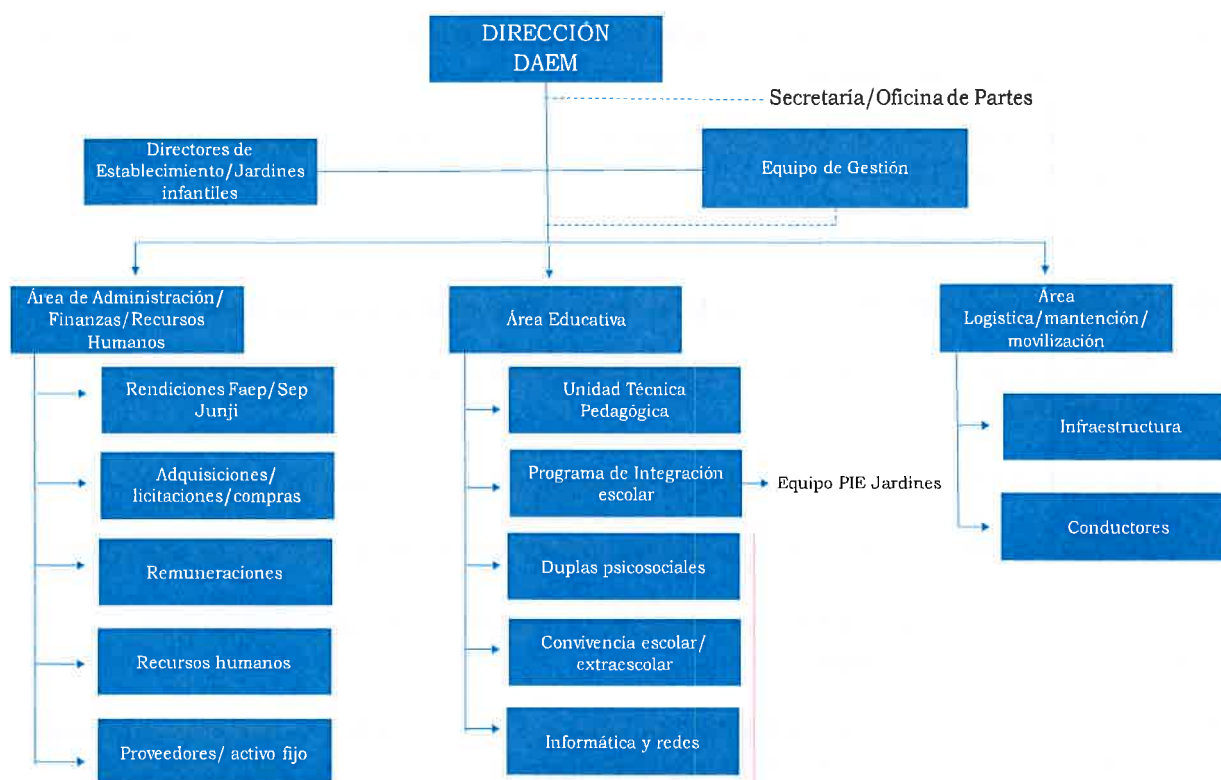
DIRECCIÓN DAEM

Secretaría/Oficina de Partes

Directores de Establecimiento/Jardines infantiles

Equipo de Gestión

Área de Administración/ Finanzas/Recursos Humanos

Rendiciones Faep/Sep Junji

Adquisiciones/ licitaciones/compras

Remuneraciones

Recursos humanos

Proveedores/ activo fijo

Área Educativa

Unidad Técnica Pedagógica

Programa de Integración escolar

Equipo PIE Jardines

Duplas psicosociales

Convivencia escolar/ extraescolar

Informática y redes

Área Logistica/mantención/ movilización

Infraestructura

Conductores